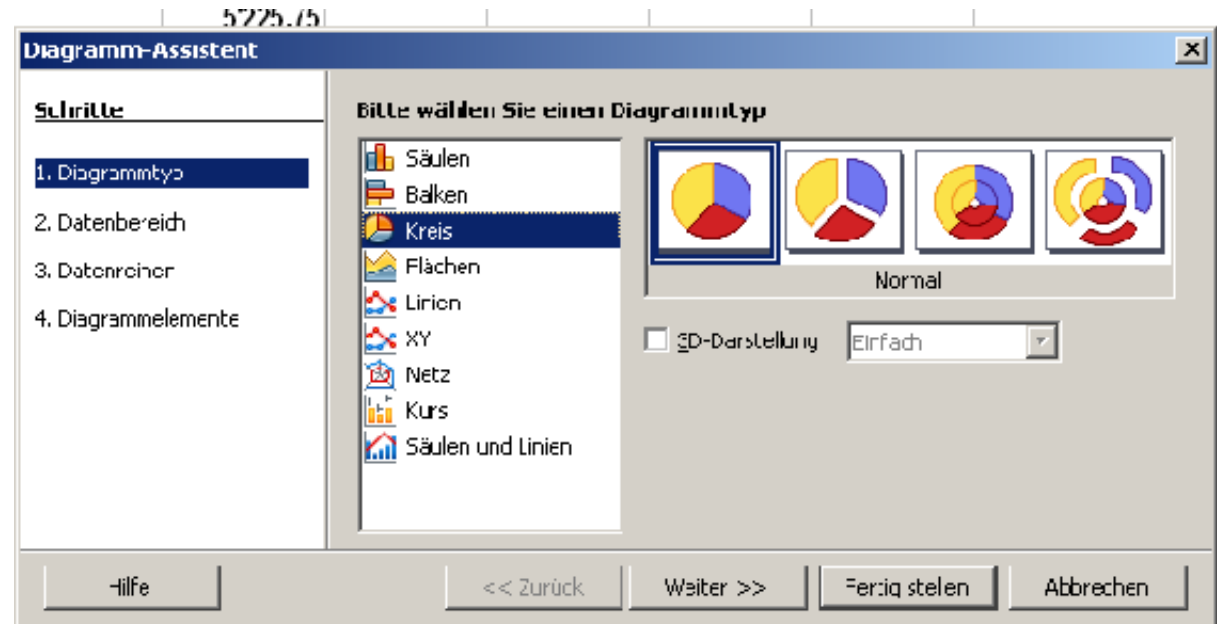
5225.75

Diagramm-Assistent

Schritte

1. Diagrammtyp

2. Datenbereich

3. Datenreihen

4. Diagrammelemente

Bitte wählen Sie einen Diagrammtyp

Säulen
Balken
Kreis
Flächen
Linien
XY
Netz
Kurs
Säulen und Linien

Normal

3D-Darstellung

Einfach

Hilfe

<< Zurück

Weiter >>

Fertig stellen

Abbrechen